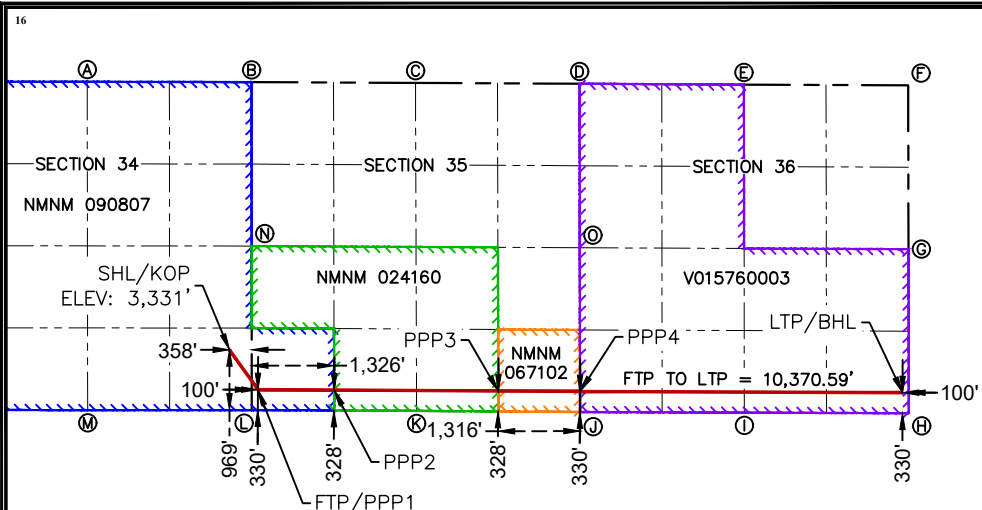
16

Ⓐ Ⓑ Ⓒ Ⓓ Ⓔ Ⓕ

SECTION 34
SECTION 35
SECTION 36

NMNM 090807

Ⓝ Ⓞ Ⓖ

NMNM 024160

V015760003

SHL/KOP
ELEV: 3,331'

PPP3
PPP4
LTP/BHL

NMNM
067102

358'
1,326'
100'
FTP TO LTP = 10,370.59'
100'

Ⓜ Ⓛ Ⓚ Ⓙ Ⓘ Ⓗ

1,316'

969'
330'
328'
PPP2
328'
330'
330'

FTP/PPP1